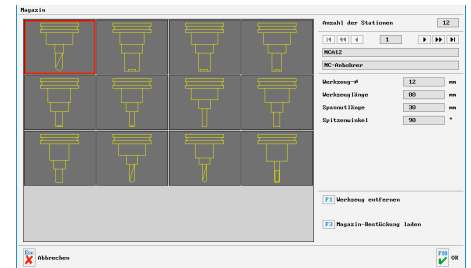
Magazin

Anzahl der Stationen 12

1

MCA12

NC-Anbohrer

Werkzeug-⌀ 12 mm

Werkzeuglänge 80 mm

Spannutlänge 30 mm

Spitzenwinkel 90 °

F1 Werkzeug entfernen

F3 Magazin-Bestückung laden

Esc Abbrechen

F10 OK